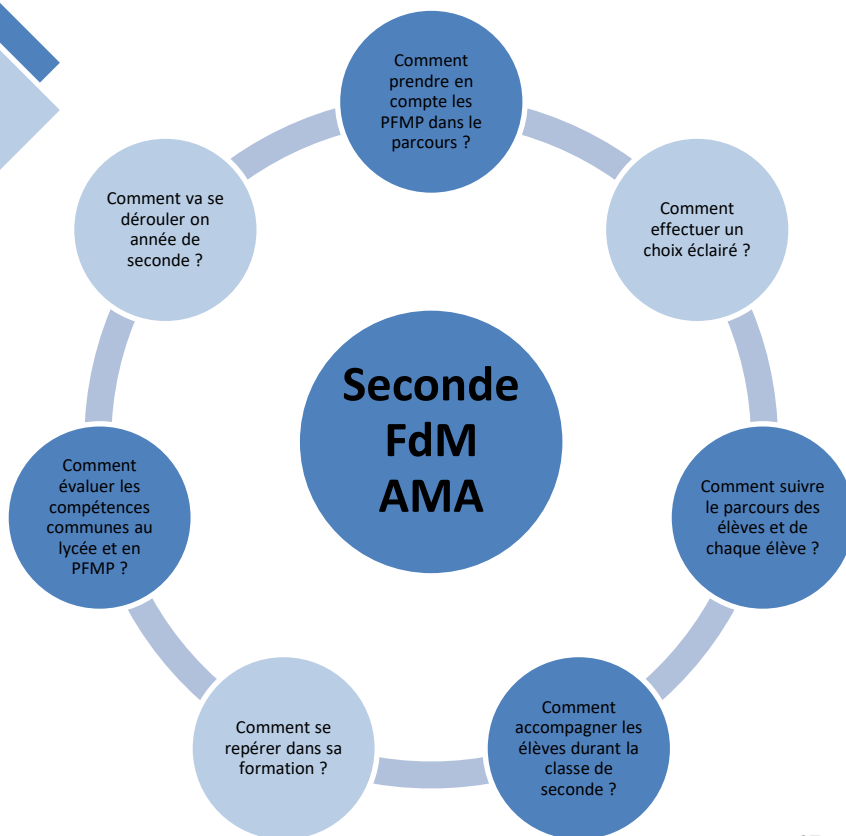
Seconde FdM AMA

Comment prendre en compte les PFMP dans le parcours ?

Comment effectuer un choix éclairé ?

Comment suivre le parcours des élèves et de chaque élève ?

Comment accompagner les élèves durant la classe de seconde ?

Comment se repérer dans sa formation ?

Comment évaluer les compétences communes au lycée et en PFMP ?

Comment va se dérouler on année de seconde ?